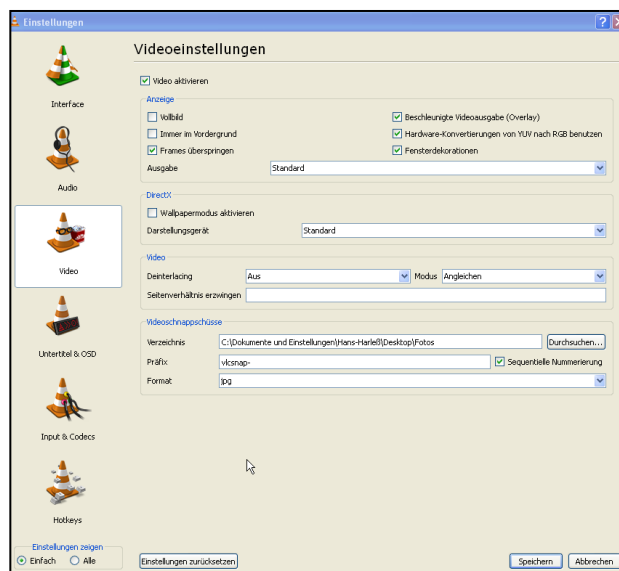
Einstellungen

Interface

Audio

Video

Untertitel & OSD

Input & Codecs

Hotkeys

Einstellungen zeigen
Einfach Alle

Videoeinstellungen

Video aktivieren

Anzeige
Vollbild
Immer im Vordergrund
Frames überspringen
Ausgabe Standard
Beschleunigte Videoausgabe (Overlay)
Hardware-Konvertierungen von YUV nach RGB benutzen
Fensterdekorationen

DirectX
Wallpapermodus aktivieren
Darstellungsgerät Standard

Video
Deinterlacing Aus
Modus Angleichen
Seitenverhältnis erzwingen

Videoschnappschüsse
Verzeichnis C:\Dokumente und Einstellungen\Hans-Harleß\Desktop\Fotos Durchsuchen...
Präfix vlcsnap-
Sequentielle Nummerierung
Format jpg

Einstellungen zurücksetzen
Speichern
Abbrechen